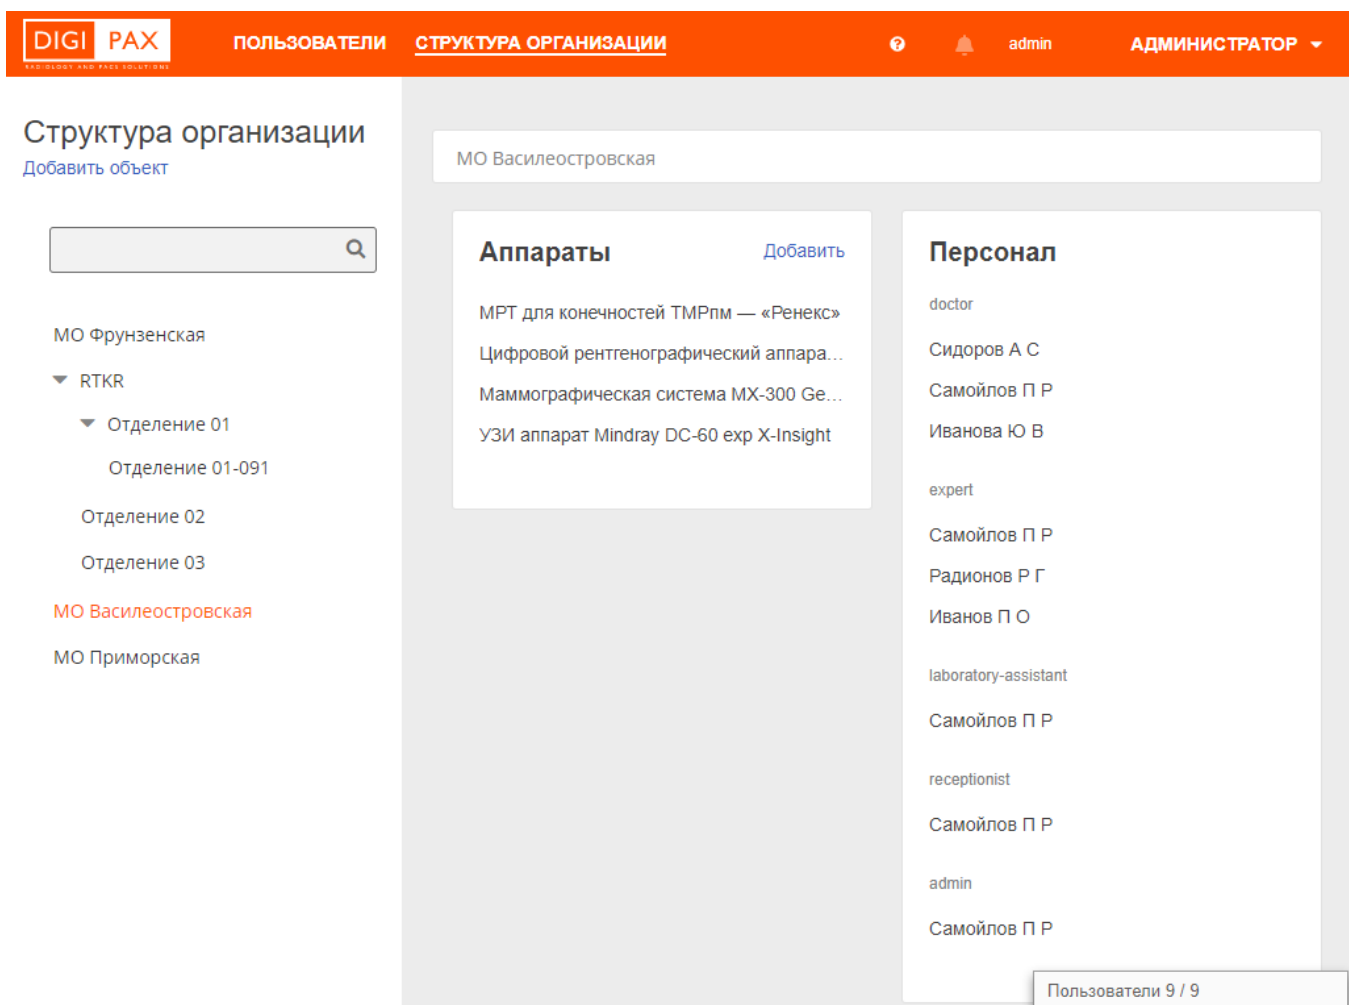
DIGI PAX
RADIOLOGY AND PACS SOLUTIONS

ПОЛЬЗОВАТЕЛИ СТРУКТУРА ОРГАНИЗАЦИИ

admin АДМИНИСТРАТОР

Структура организации
Добавить объект

МО Фрунзенская
RTKR
Отделение 01
Отделение 01-091
Отделение 02
Отделение 03
МО Василеостровская
МО Приморская

МО Василеостровская

Аппараты
Добавить

МРТ для конечностей ТМРпм — «Ренекс»
Цифровой рентгенографический аппара...
Маммографическая система МХ-300 Ge...
УЗИ аппарат Mindray DC-60 exp X-Insight

Персонал

doctor
Сидоров А С
Самойлов П Р
Иванова Ю В

expert
Самойлов П Р
Радионов Р Г
Иванов П О

laboratory-assistant
Самойлов П Р

receptionist
Самойлов П Р

admin
Самойлов П Р

Пользователи 9 / 9